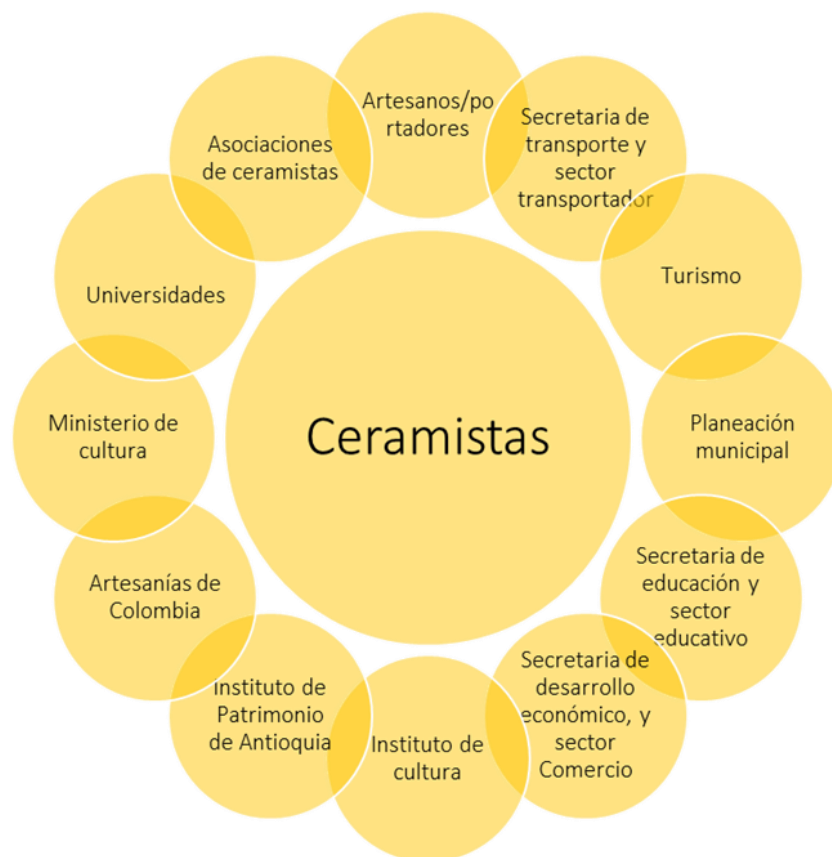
Ceramistas

Artesanos/portadores

Secretaria de transporte y sector transportador

Turismo

Planeación municipal

Secretaria de educación y sector educativo

Secretaria de desarrollo económico, y sector Comercio

Instituto de cultura

Instituto de Patrimonio de Antioquia

Artesanías de Colombia

Ministerio de cultura

Universidades

Asociaciones de ceramistas